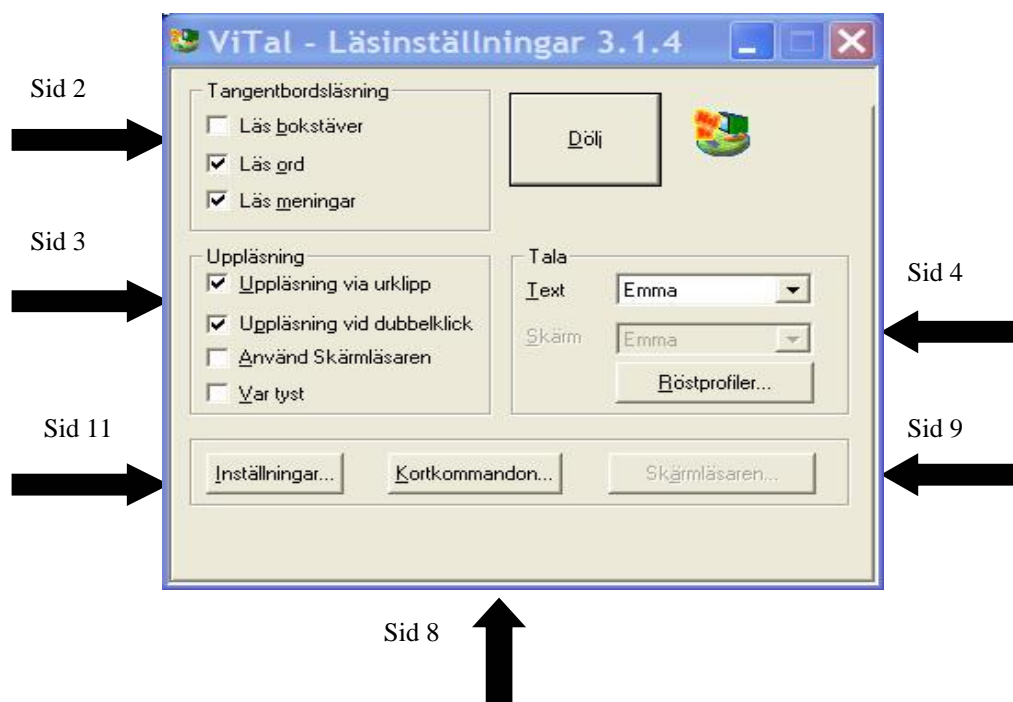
ViTal - Läsinställningar 3.1.4

Sid 2

Tangentbordsläsning
Läs bokstäver
Läs ord
Läs meningar

Dölj

Sid 3

Uppläsning
Uppläsning via urklipp
Uppläsning vid dubbelklick
Använd Skärmläsaren
Var tyst

Tala
Text Emma
Skärm Emma
Röstprofiler...

Sid 4

Sid 11

Sid 9

Inställningar... Kortkommandon... Skärmläsaren...

Sid 8